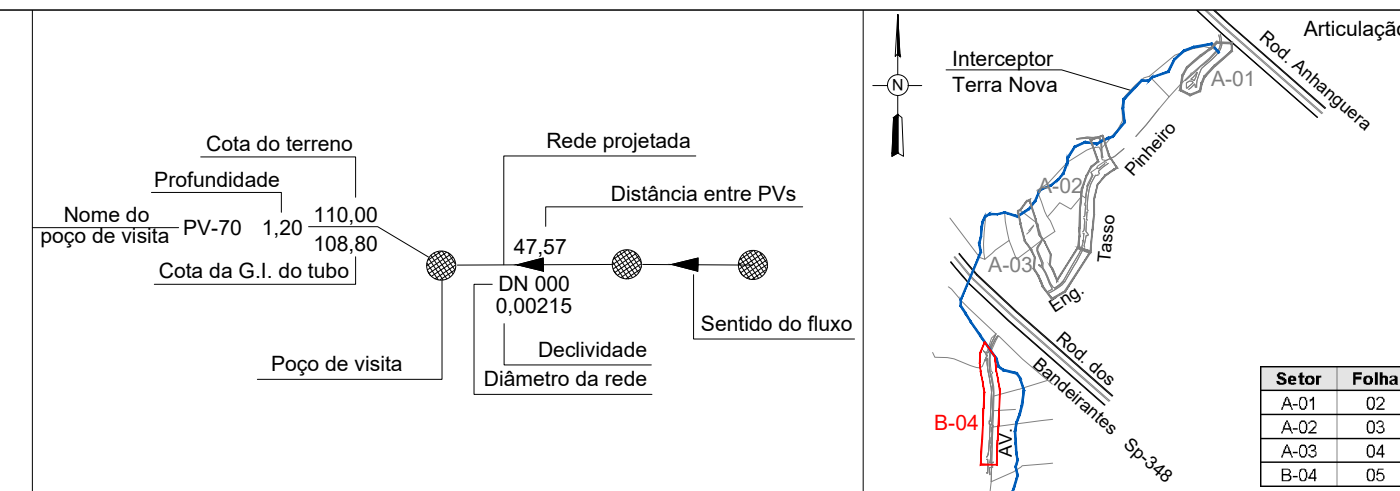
Cota do terreno

Profundidade

Nome do poço de visita PV-70 1,20 110,00

108,80

Cota da G.I. do tubo

Rede projetada

Distância entre PVs

47,57

DN 000

0,00215

Sentido do fluxo

Declividade

Diâmetro da rede

Poço de visita

N

Articulação

Interceptor Terra Nova

Rod. Anhanguera

A-01

Pinheiro

A-02

Tasso

A-03

Eng.

Rod. dos Bandeirantes Sp-348

B-04

Av.

| Setor | Folha |
|---|---|
| A-01 | 02 |
| A-02 | 03 |
| A-03 | 04 |
| B-04 | 05 |